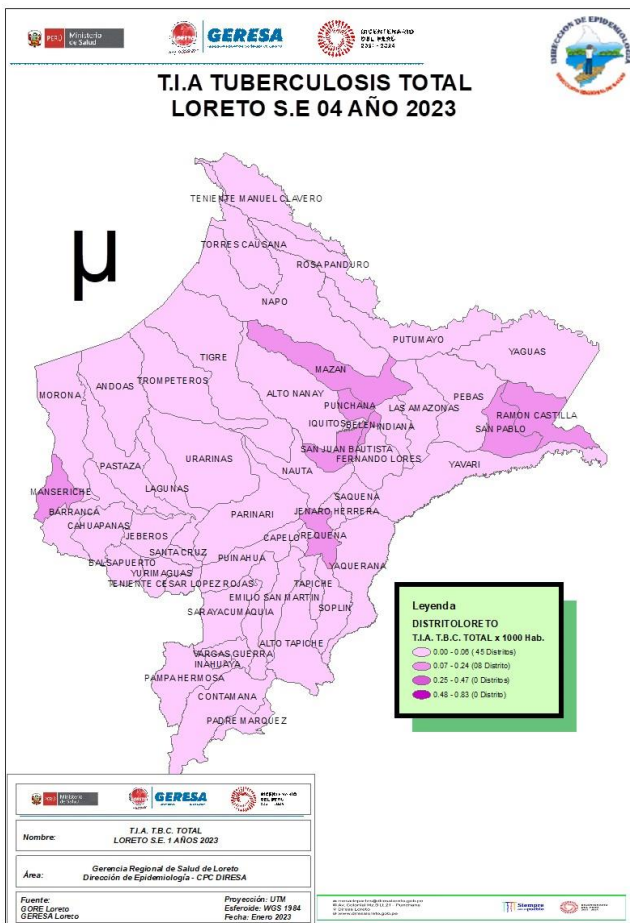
PERÚ Ministerio de Salud
GERESA
BICENTENARIO DEL PERÚ 2021 - 2024
DIRECCIÓN DE EPIDEMIOLOGÍA

T.I.A TUBERCULOSIS TOTAL
LORETO S.E 04 AÑO 2023

μ

TENIENTE MANUEL CLAVERO
TORRES CAUSANA
ROSA PANDURO
NAPO
PUTUMAYO
YAGUAS
TIGRE
MAZAN
ANDOAS
TROMPETEROS
ALTO NANAY
MORONA
PUNCHANA
PEBAS
LAS AMAZONAS
RAMON CASTILLA
IQUITOS
BELEN
INDIANA
SAN PABLO
SAN JUAN BAUTISTA
FERNANDO LORES
PASTAZA
URARINAS
YAVARI
NAUTA
MANSERICHE
LAGUNAS
SAQUENA
PARINARI
JENARO HERRERA
BARRANCA
CAHUAPANAS
CAPELO
JEBEROS
REQUENA
SANTA CRUZ
PUINAHUA
YAQUERANA
BALSAPUERTO
YURIMAGUAS
TENIENTE CESAR LOPEZ ROJAS
EMILIO SAN MARTIN
TAPICHE
SARAYACU
MAQUIA
SOPLIN
ALTO TAPICHE
VARGAS GUERRA
INAHUAYA
PAMPA HERMOSA
CONTAMANA
PADRE MARQUEZ

Leyenda
DISTRITOLORETO
T.I.A. T.B.C. TOTAL x 1000 Hab.
0.00 - 0.06 (45 Distritos)
0.07 - 0.24 (08 Distrito)
0.25 - 0.47 (0 Distritos)
0.48 - 0.83 (0 Distrito)

PERÚ Ministerio de Salud
GERESA
BICENTENARIO DEL PERÚ

Nombre: T.I.A. T.B.C. TOTAL
LORETO S.E. 1 AÑOS 2023

Área: Gerencia Regional de Salud de Loreto
Dirección de Epidemiología - CPC DIRESA

Fuente:
GORE Loreto
GERESA Loreto
Proyección: UTM
Esferoide: WGS 1984
Fecha: Enero 2023

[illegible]
Siempre con el pueblo
BICENTENARIO